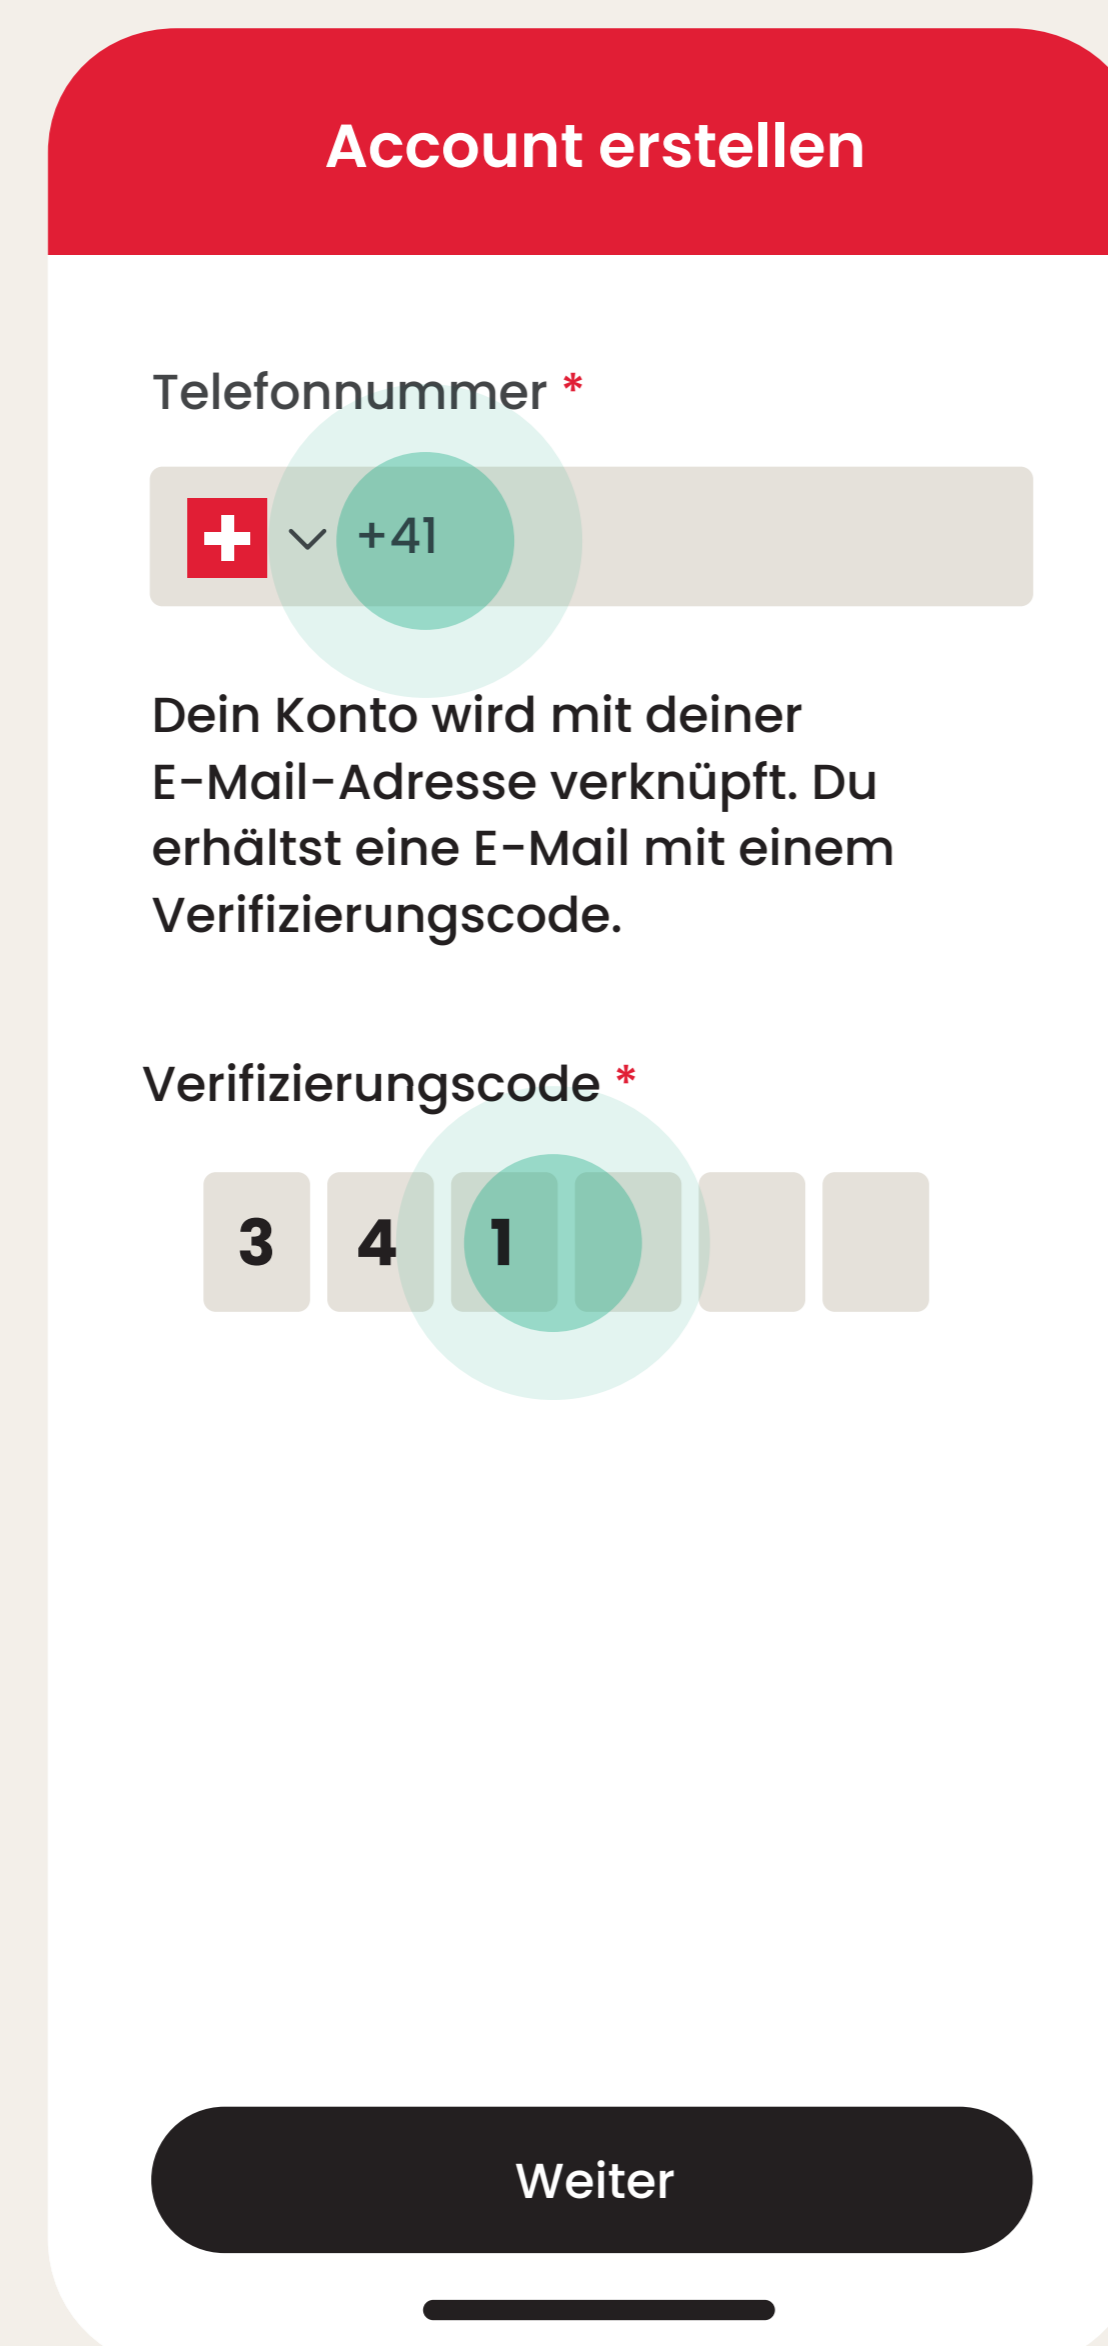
Account erstellen

Telefonnummer *

+41

Dein Konto wird mit deiner E-Mail-Adresse verknüpft. Du erhältst eine E-Mail mit einem Verifizierungscode.

Verifizierungscode *

| 3 | 4 | 1 |  |  |  |
|---|---|---|---|---|---|

Weiter